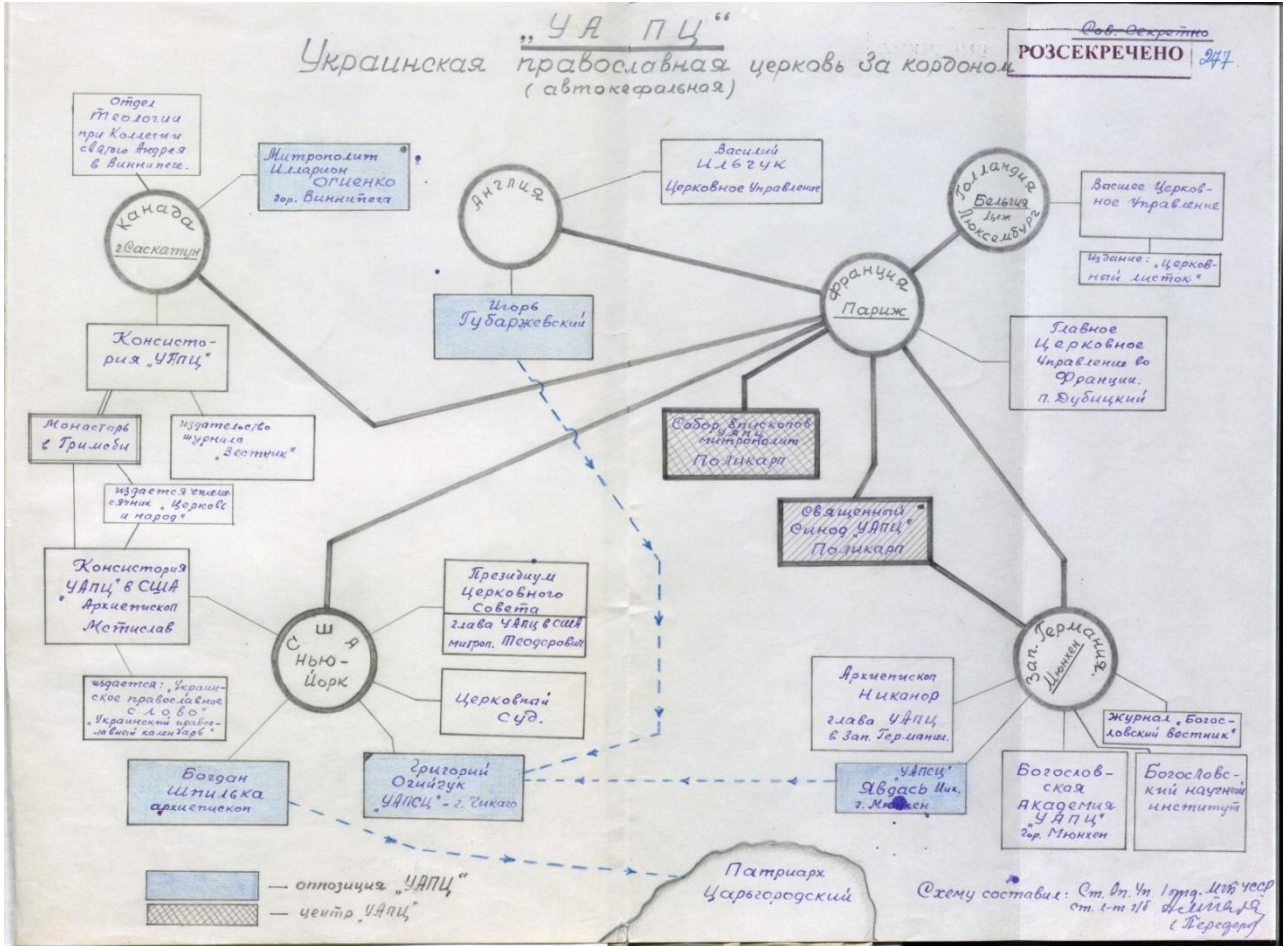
„УА ПЦ"
Украинская православная церковь за кордоном
(автокефальная)

Сов. секретно
РОЗСЕКРЕЧЕНО
247

Отдел Теологии при Коллегии святого Андрея в Виннипеге.

Митрополит Иларион Огиенко гор. Виннипег

Канада г. Саскатун

Англия

Василий Ильчук
Церковное Управление

Голландия Бельгия Люксембург

Высшее Церковное Управление

Издание: „Церковный листок"

Франция Париж

Игорь Губаржевский

Консистория „УПЦ"

Монастырь в Гримсби

Издательство журнала „Вестник"

Издается еженедельник „Церковь и народ"

Главное Церковное Управление во Франции. п. Дубицкий

Собор епископов УАПЦ митрополит Поликарп

Священный Синод „УАПЦ" Поликарп

Консистория „УАПЦ" в США Архиепископ Мстислав

Президиум Церковного Совета
глава УАПЦ в США митроп. Теодорович

США Нью-Йорк

Зап. Германия Мюнхен

издается: „Украинское православное слово" „Украинский православный календарь"

Церковный суд.

Архиепископ Никанор глава УАПЦ в Зап. Германии.

Журнал „Богословский вестник"

Богдан Шпилька архиепископ

Григорий Огийчук „УАПЦ" - г. Чикаго

„УАПЦ" Явдась Мих. г. Мюнхен

Богословская Академия „УАПЦ" гор. Мюнхен

Богословский научный институт

— оппозиция „УАПЦ"
— центр „УАПЦ"

Патриарх Царьгородский

Схему составил: Ст. оп. уп. 1 отд. МГБ УССР ст. л-т г/б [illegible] (Передеро)